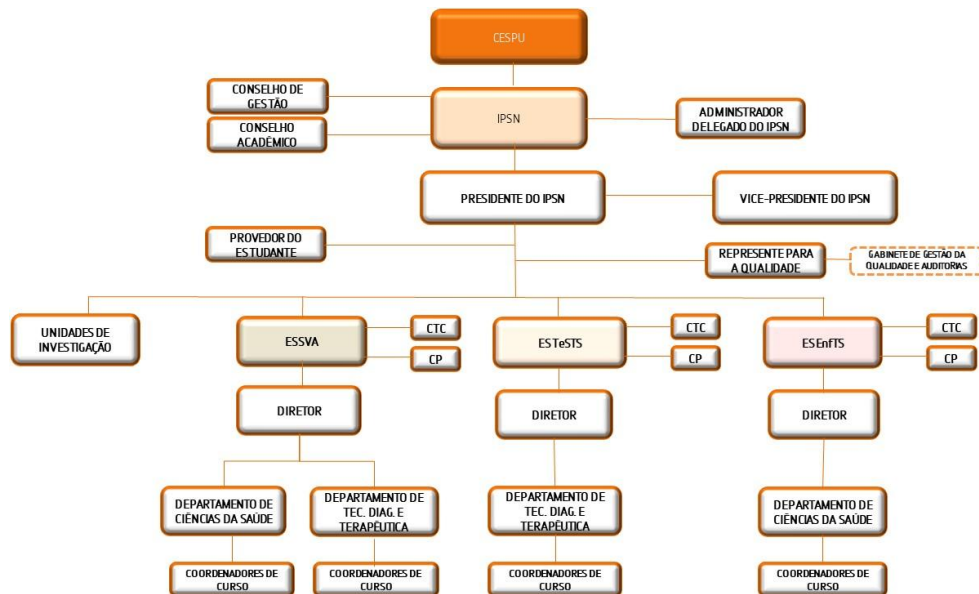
CESPU

CONSELHO DE GESTÃO

CONSELHO ACADÉMICO

IPSN

ADMINISTRADOR DELEGADO DO IPSN

PRESIDENTE DO IPSN

VICE-PRESIDENTE DO IPSN

PROVEDOR DO ESTUDANTE

REPRESENTE PARA A QUALIDADE

GABINETE DE GESTÃO DA QUALIDADE E AUDITORIAS

UNIDADES DE INVESTIGAÇÃO

ESSVA

CTC

CP

DIRETOR

DEPARTAMENTO DE CIÊNCIAS DA SAÚDE

COORDENADORES DE CURSO

DEPARTAMENTO DE TEC. DIAG. E TERAPÊUTICA

COORDENADORES DE CURSO

ESTeSTS

CTC

CP

DIRETOR

DEPARTAMENTO DE TEC. DIAG. E TERAPÊUTICA

COORDENADORES DE CURSO

ESEnfTS

CTC

CP

DIRETOR

DEPARTAMENTO DE CIÊNCIAS DA SAÚDE

COORDENADORES DE CURSO